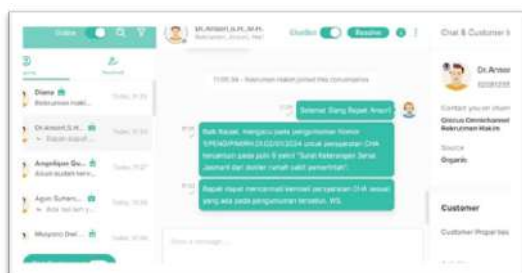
Online

Diana
Rekrutmen Hakim

Dr.Ansori,S.H.
Bapak Ansori

Angelique Gu...
Anak sudah ber...

Agus Suhari...

Mulyono Dwi...

Dr.Ansori,S.H.,M.H.
Rekrutmen_Hakim_Mail

Chatbot
Resolve

11:05:34 - Rekrutmen Hakim joined this conversations

Selamat Siang Bapak Ansori

Baik Bapak, mengacu pada pengumuman Nomor 1/PENG/PANRH.01.02/01/2024 untuk persyaratan CHA tercantum pada poin 9 yakni "Surat Keterangan Sehat Jasmani dari dokter rumah sakit pemerintah".

Bapak dapat mencermati kembali persyaratan CHA sesuai yang ada pada pengumuman tersebut. RS.

Chat & Customer Info

Dr.Ansori

Contact you on chann
Civicus Omnichannel
Rekrutmen Hakim

Source
Organic

Customer

Customer Properties